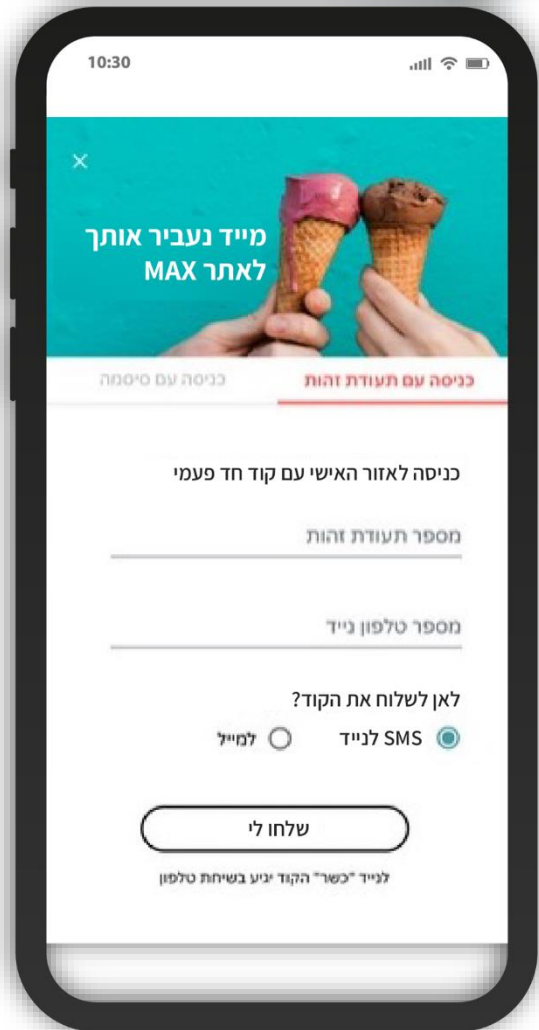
10:30

×

מייד נעביר אותך לאתר MAX

כניסה עם תעודת זהות

כניסה עם סיסמה

כניסה לאזור האישי עם קוד חד פעמי

מספר תעודת זהות

מספר טלפון נייד

לאן לשלוח את הקוד?

SMS לנייד

למייל

שלחו לי

לנייד "כשר" הקוד יגיע בשיחת טלפון